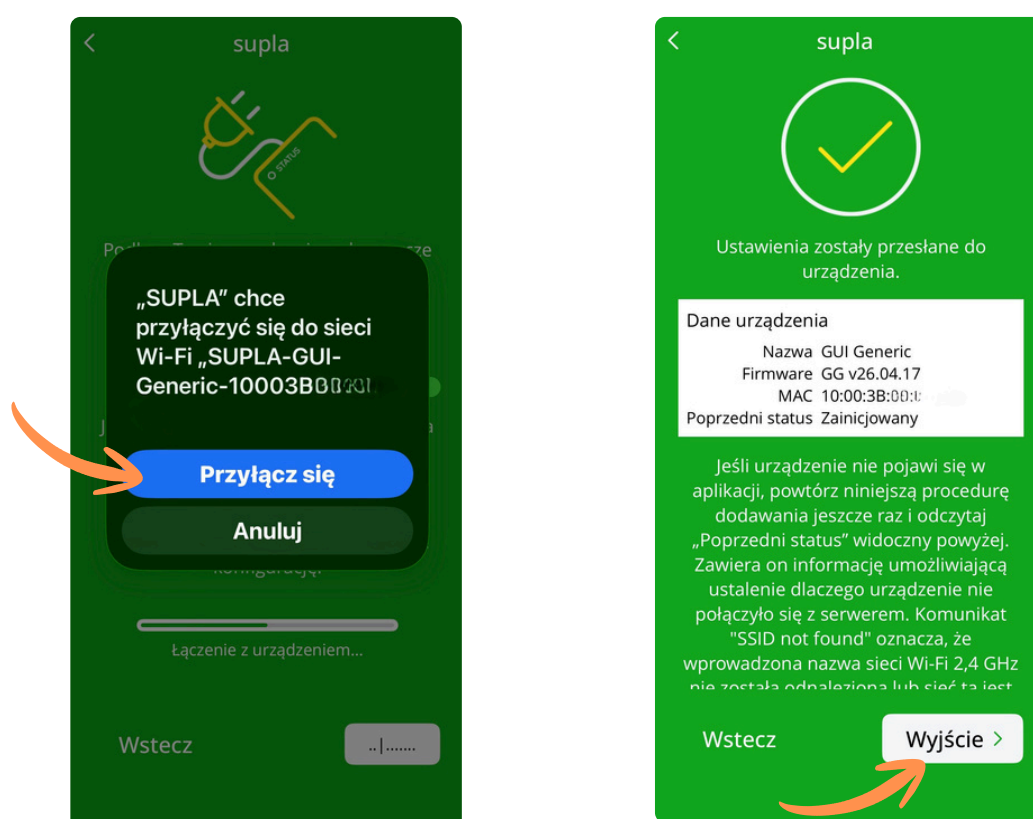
supla

O STATUS

„SUPLA” chce przyłączyć się do sieci Wi-Fi „SUPLA-GUI-Generic-10003B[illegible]

Przyłącz się

Anuluj

konfiguracji

Łączenie z urządzeniem...

Wstecz

..|.......

supla

Ustawienia zostały przesłane do urządzenia.

Dane urządzenia

| | |
|---|---|
| Nazwa | GUI Generic |
| Firmware | GG v26.04.17 |
| MAC | 10:00:3B:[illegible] |
| Poprzedni status | Zainicjowany |

Jeśli urządzenie nie pojawi się w aplikacji, powtórz niniejszą procedurę dodawania jeszcze raz i odczytaj „Poprzedni status” widoczny powyżej. Zawiera on informację umożliwiającą ustalenie dlaczego urządzenie nie połączyło się z serwerem. Komunikat "SSID not found" oznacza, że wprowadzona nazwa sieci Wi-Fi 2,4 GHz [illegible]

Wstecz

Wyjście >